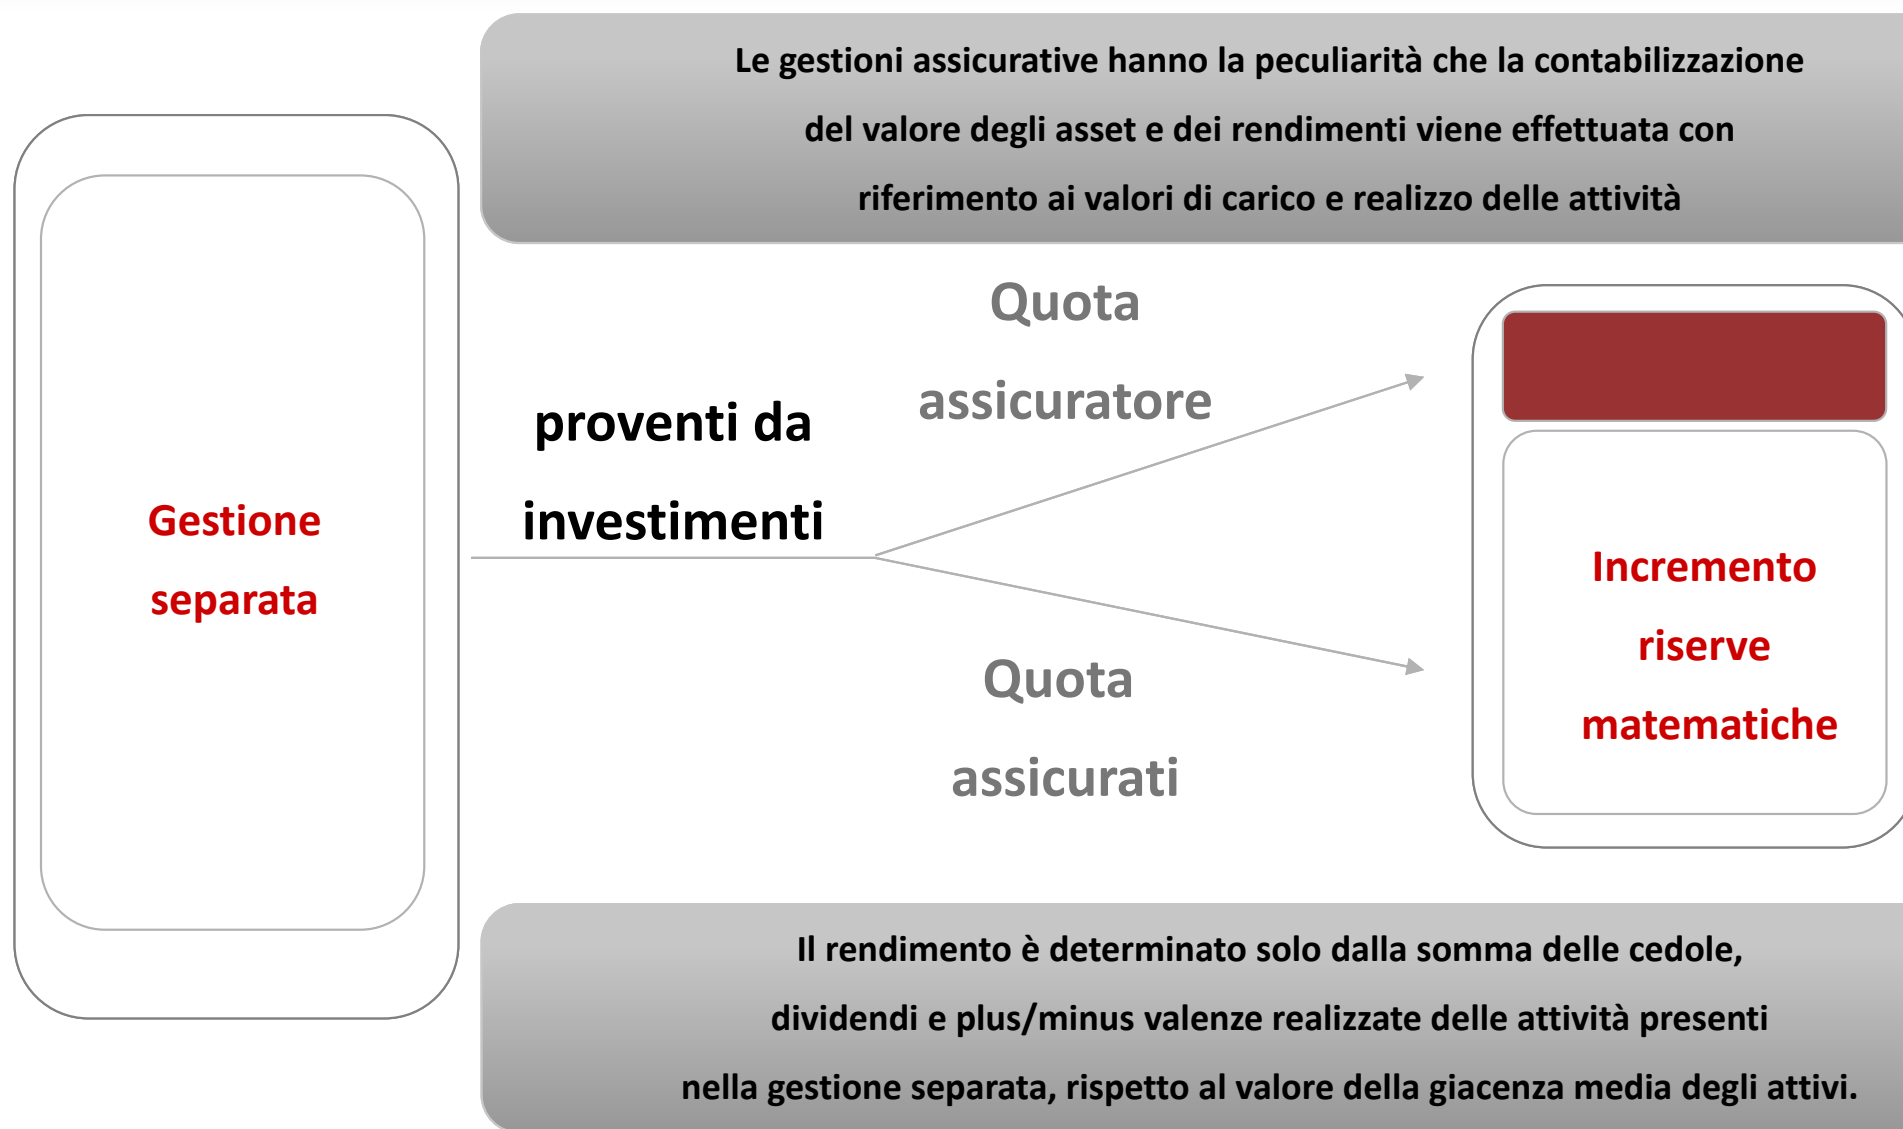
Le gestioni assicurative hanno la peculiarità che la contabilizzazione del valore degli asset e dei rendimenti viene effettuata con riferimento ai valori di carico e realizzo delle attività

Gestione separata

proventi da investimenti

Quota assicuratore

Quota assicurati

Incremento riserve matematiche

Il rendimento è determinato solo dalla somma delle cedole, dividendi e plus/minus valenze realizzate delle attività presenti nella gestione separata, rispetto al valore della giacenza media degli attivi.